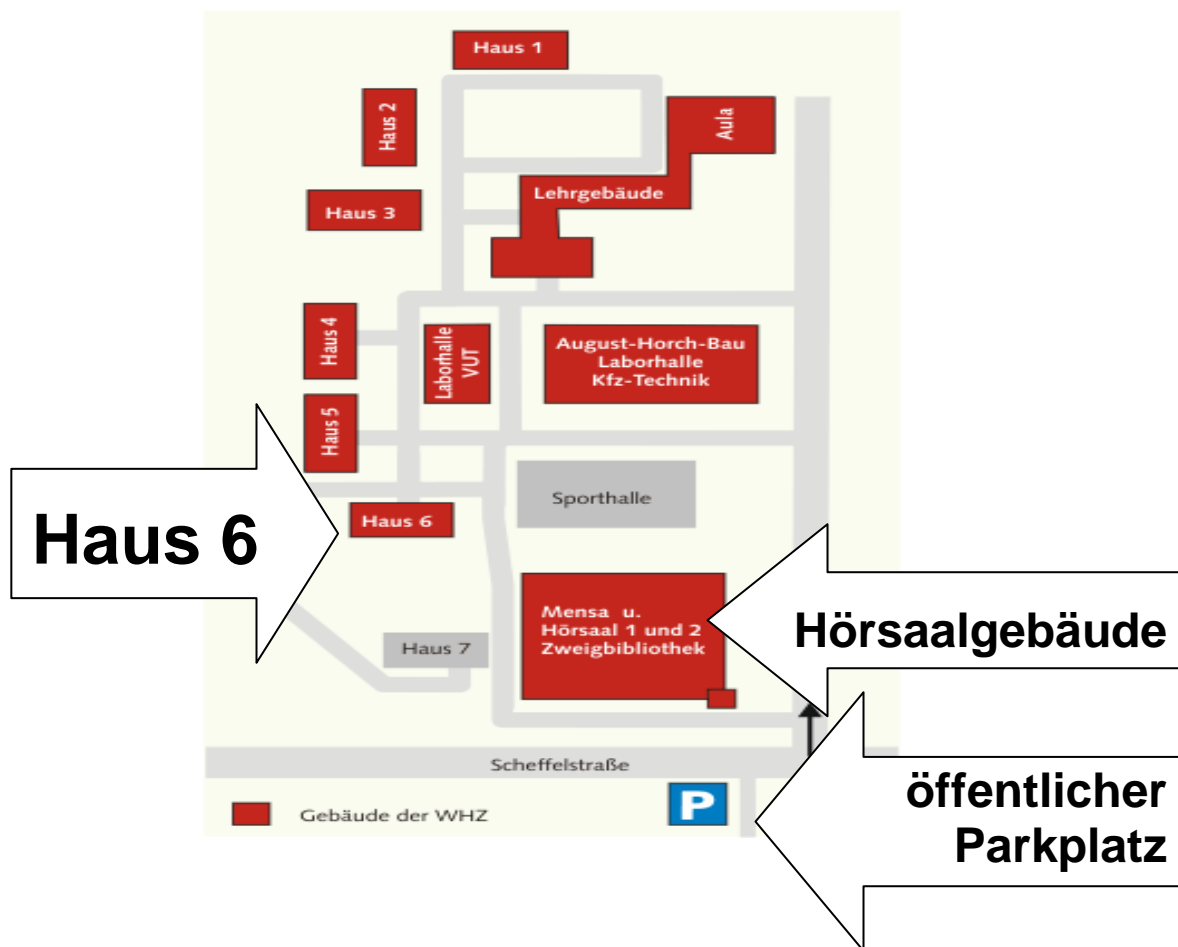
Haus 1

Haus 2

Aula

Lehrgebäude

Haus 3

Haus 4

Laborhalle VUT

August-Horch-Bau
Laborhalle
Kfz-Technik

Haus 5

Sporthalle

Haus 6

Haus 6

Mensa u.
Hörsaal 1 und 2
Zweigbibliothek

Hörsaalgebäude

Haus 7

Scheffelstraße

P

Gebäude der WHZ

öffentlicher Parkplatz